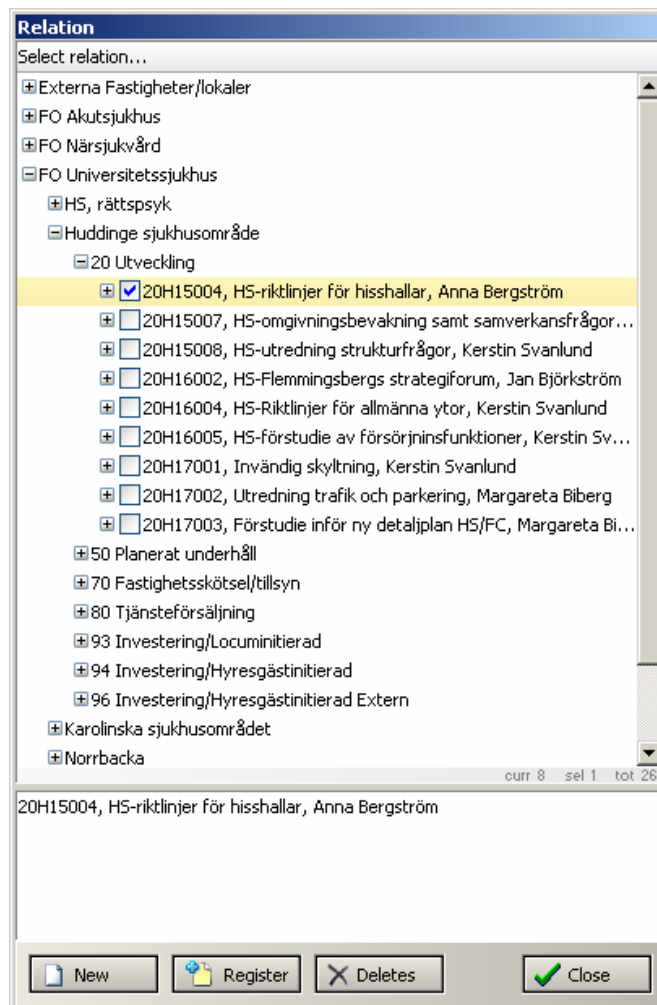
Relation
Select relation...

Externa Fastigheter/lokaler
FO Akutsjukhus
FO Närsjukvård
FO Universitetssjukhus
HS, rättspsyk
Huddinge sjukhusområde
20 Utveckling
20H15004, HS-riktlinjer för hisshallar, Anna Bergström
20H15007, HS-omgivningsbevakning samt samverkansfrågor...
20H15008, HS-utredning strukturfrågor, Kerstin Svanlund
20H16002, HS-Flemmingsbergs strategiforum, Jan Björkström
20H16004, HS-Riktlinjer för allmänna ytor, Kerstin Svanlund
20H16005, HS-förstudie av försörjninsfunktioner, Kerstin Sv...
20H17001, Invändig skyltning, Kerstin Svanlund
20H17002, Utredning trafik och parkering, Margareta Biberg
20H17003, Förstudie inför ny detaljplan HS/FC, Margareta Bi...
50 Planerat underhåll
70 Fastighetsskötsel/tillsyn
80 Tjänsteförsäljning
93 Investering/Locuminitierad
94 Investering/Hyresgästinitierad
96 Investering/Hyresgästinitierad Extern
Karolinska sjukhusområdet
Norrbacka

curr 8 sel 1 tot 26

20H15004, HS-riktlinjer för hisshallar, Anna Bergström

New
Register
Deletes
Close